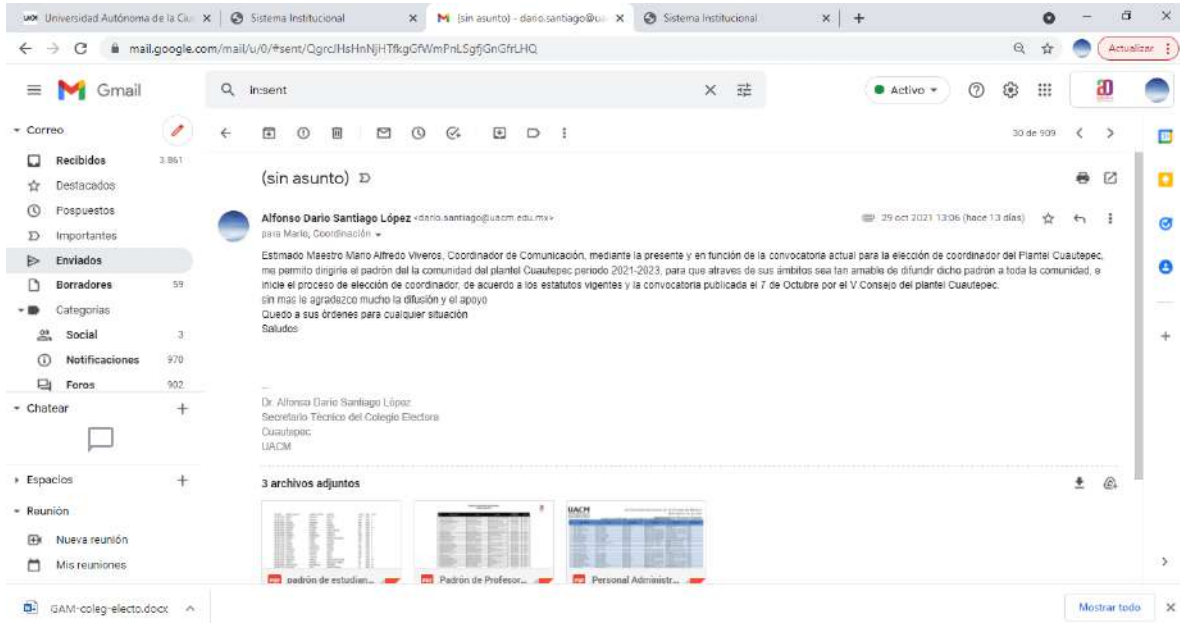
Universidad Autónoma de la Ciu × | Sistema Institucional × | (sin asunto) - dario.santiago@ua × | Sistema Institucional × | +

mail.google.com/mail/u/0/#sent/QgrcJHsHnNjHTfkgGfWmPnLSgfjGnGfrLHQ

Actualizar

Gmail

in:sent

Activo

Correo
Recibidos 3.861
Destacados
Pospuestos
Importantes
Enviados
Borradores 59
Categorías
Social 3
Notificaciones 970
Foros 902
Chatear
Espacios
Reunión
Nueva reunión
Mis reuniones

30 de 909

(sin asunto)

Alfonso Dario Santiago López <dario.santiago@uacm.edu.mx>
para Mario, Coordinación

29 oct 2021 13:06 (hace 13 días)

Estimado Maestro Mario Alfredo Viveros, Coordinador de Comunicación, mediante la presente y en función de la convocatoria actual para la elección de coordinador del Plantel Cuautepec, me permito dirigirle el padrón de la comunidad del plantel Cuautepec periodo 2021-2023, para que atraves de sus ámbitos sea tan amable de difundir dicho padrón a toda la comunidad, e inicie el proceso de elección de coordinador, de acuerdo a los estatutos vigentes y la convocatoria publicada el 7 de Octubre por el V Consejo del plantel Cuautepec.
sin mas le agradezco mucho la difusión y el apoyo
Quedo a sus órdenes para cualquier situación
Saludos

--
Dr. Alfonso Dario Santiago López
Secretario Técnico del Colegio Electoral
Cuautepec
UACM

3 archivos adjuntos

padrón de estudian...
Padrón de Profesor...
Personal Administr...

GAM-coleg-electo.docx

Mostrar todo